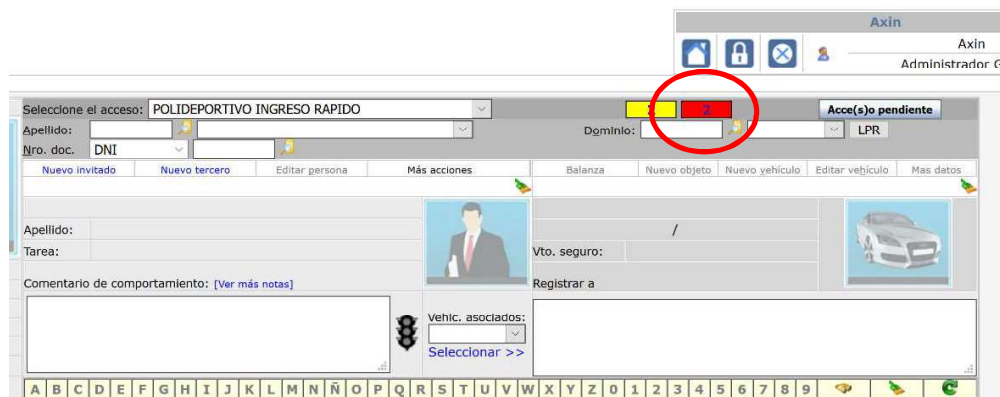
Axin
Axin
Administrador G

Seleccione el acceso: POLIDEPORTIVO INGRESO RAPIDO
1 2
Acce(s)o pendiente
Apellido:
Dominio:
LPR
Nro. doc. DNI
Nuevo invitado | Nuevo tercero | Editar persona | Más acciones | Balanza | Nuevo objeto | Nuevo vehículo | Editar vehículo | Mas datos
Apellido:
/
Tarea:
Vto. seguro:
Comentario de comportamiento: [Ver más notas]
Registrar a
Vehic. asociados:
Seleccionar >>
A B C D E F G H I J K L M N Ñ O P Q R S T U V W X Y Z 0 1 2 3 4 5 6 7 8 9